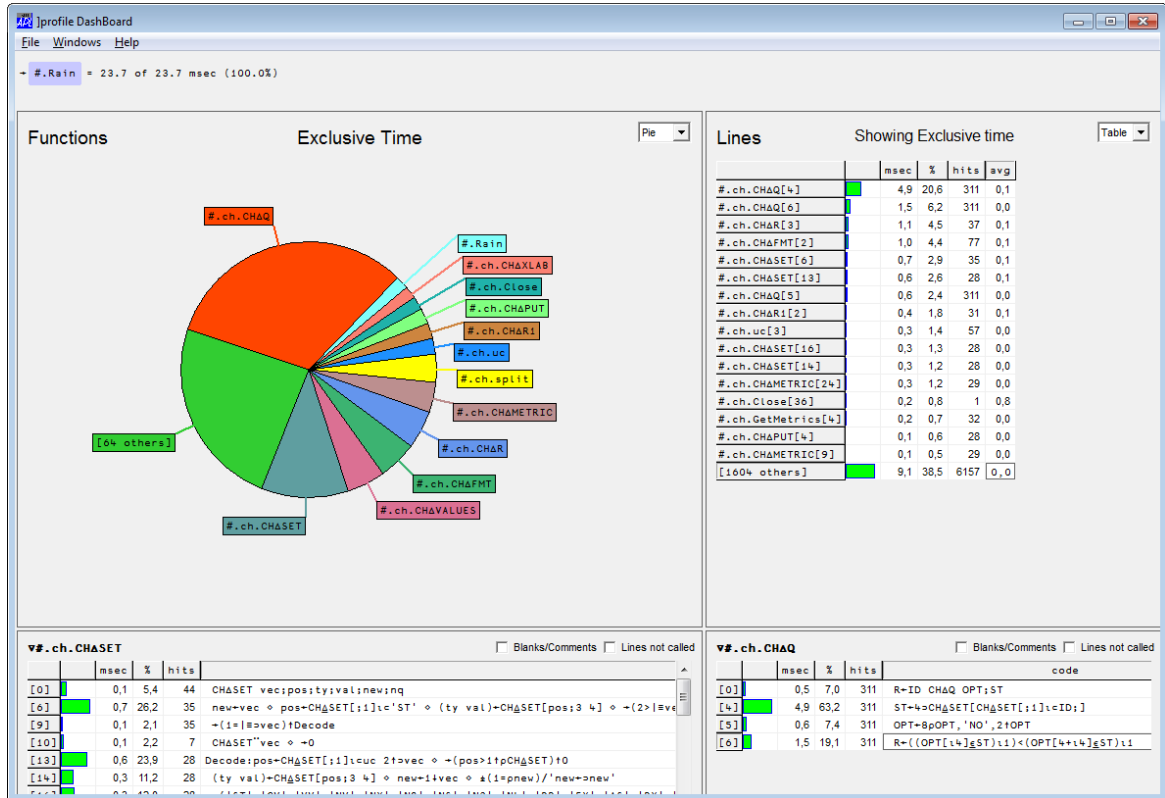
]profile DashBoard

File Windows Help

→ #.Rain = 23.7 of 23.7 msec (100.0%)

Functions

Exclusive Time

Pie

#.ch.CHΔQ
#.Rain
#.ch.CHΔXLAB
#.ch.Close
#.ch.CHΔPUT
#.ch.CHΔR1
#.ch.uc
#.ch.split
#.ch.CHΔMETRIC
#.ch.CHΔR
#.ch.CHΔFMT
#.ch.CHΔVALUES
#.ch.CHΔSET
[64 others]

Lines

Showing Exclusive time

Table

| | | msec | % | hits | avg |
|---|---|---|---|---|---|
| #.ch.CHΔQ[4] | | 4,9 | 20,6 | 311 | 0,1 |
| #.ch.CHΔQ[6] | | 1,5 | 6,2 | 311 | 0,0 |
| #.ch.CHΔR[3] | | 1,1 | 4,5 | 37 | 0,1 |
| #.ch.CHΔFMT[2] | | 1,0 | 4,4 | 77 | 0,1 |
| #.ch.CHΔSET[6] | | 0,7 | 2,9 | 35 | 0,1 |
| #.ch.CHΔSET[13] | | 0,6 | 2,6 | 28 | 0,1 |
| #.ch.CHΔQ[5] | | 0,6 | 2,4 | 311 | 0,0 |
| #.ch.CHΔR1[2] | | 0,4 | 1,8 | 31 | 0,1 |
| #.ch.uc[3] | | 0,3 | 1,4 | 57 | 0,0 |
| #.ch.CHΔSET[16] | | 0,3 | 1,3 | 28 | 0,0 |
| #.ch.CHΔSET[14] | | 0,3 | 1,2 | 28 | 0,0 |
| #.ch.CHΔMETRIC[24] | | 0,3 | 1,2 | 29 | 0,0 |
| #.ch.Close[36] | | 0,2 | 0,8 | 1 | 0,8 |
| #.ch.GetMetrics[4] | | 0,2 | 0,7 | 32 | 0,0 |
| #.ch.CHΔPUT[4] | | 0,1 | 0,6 | 28 | 0,0 |
| #.ch.CHΔMETRIC[9] | | 0,1 | 0,5 | 29 | 0,0 |
| [1604 others] | | 9,1 | 38,5 | 6157 | 0,0 |

∇#.ch.CHΔSET

Blanks/Comments Lines not called

| | | msec | % | hits | |
|---|---|---|---|---|---|
| [0] | | 0,1 | 5,4 | 44 | CHΔSET vec;pos;ty;val;new;nq |
| [6] | | 0,7 | 26,2 | 35 | new←vec ⋄ pos←CHΔSET[;1]⍳c'ST' ⋄ (ty val)←CHΔSET[pos;3 4] ⋄ →(2>|≡ve |
| [9] | | 0,1 | 2,1 | 35 | →(1=|≡vec)↑Decode |
| [10] | | 0,1 | 2,2 | 7 | CHΔSET¨vec ⋄ →0 |
| [13] | | 0,6 | 23,9 | 28 | Decode:pos←CHΔSET[;1]⍳uc 2↑vec ⋄ →(pos>1↑ρCHΔSET)↑0 |
| [14] | | 0,3 | 11,2 | 28 | (ty val)←CHΔSET[pos;3 4] ⋄ new←1↓vec ⋄ ⍎(1=ρnew)/'new←⊃new' |
| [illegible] | | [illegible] | | | |

∇#.ch.CHΔQ

Blanks/Comments Lines not called

| | | msec | % | hits | code |
|---|---|---|---|---|---|
| [0] | | 0,5 | 7,0 | 311 | R←ID CHΔQ OPT;ST |
| [4] | | 4,9 | 63,2 | 311 | ST←4⊃CHΔSET[CHΔSET[;1]⍳⊂ID;] |
| [5] | | 0,6 | 7,4 | 311 | OPT←8ρOPT,'NO',2↑OPT |
| [6] | | 1,5 | 19,1 | 311 | R←((OPT[⍳4]∊ST)⍳1)<(OPT[4+⍳4]∊ST)⍳1 |